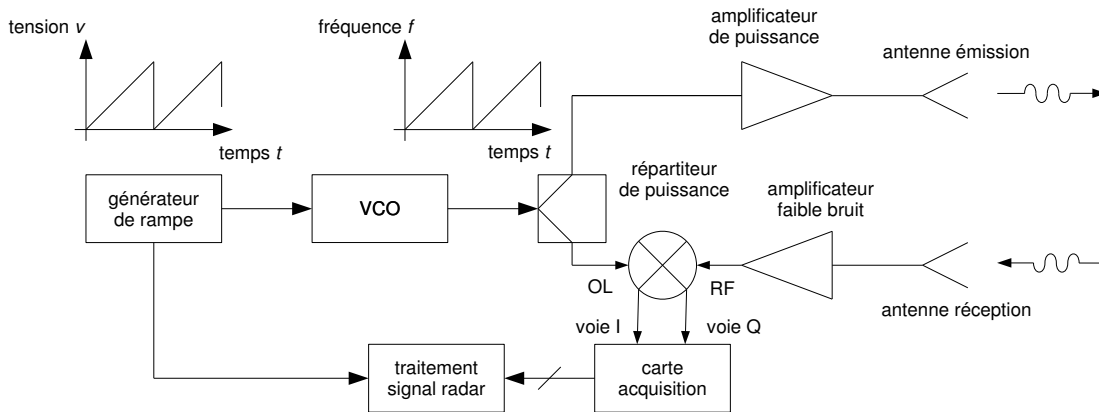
tension $v$

temps $t$

fréquence $f$

temps $t$

amplificateur de puissance

antenne émission

générateur de rampe

VCO

répartiteur de puissance

amplificateur faible bruit

OL

RF

antenne réception

voie I

voie Q

traitement signal radar

carte acquisition